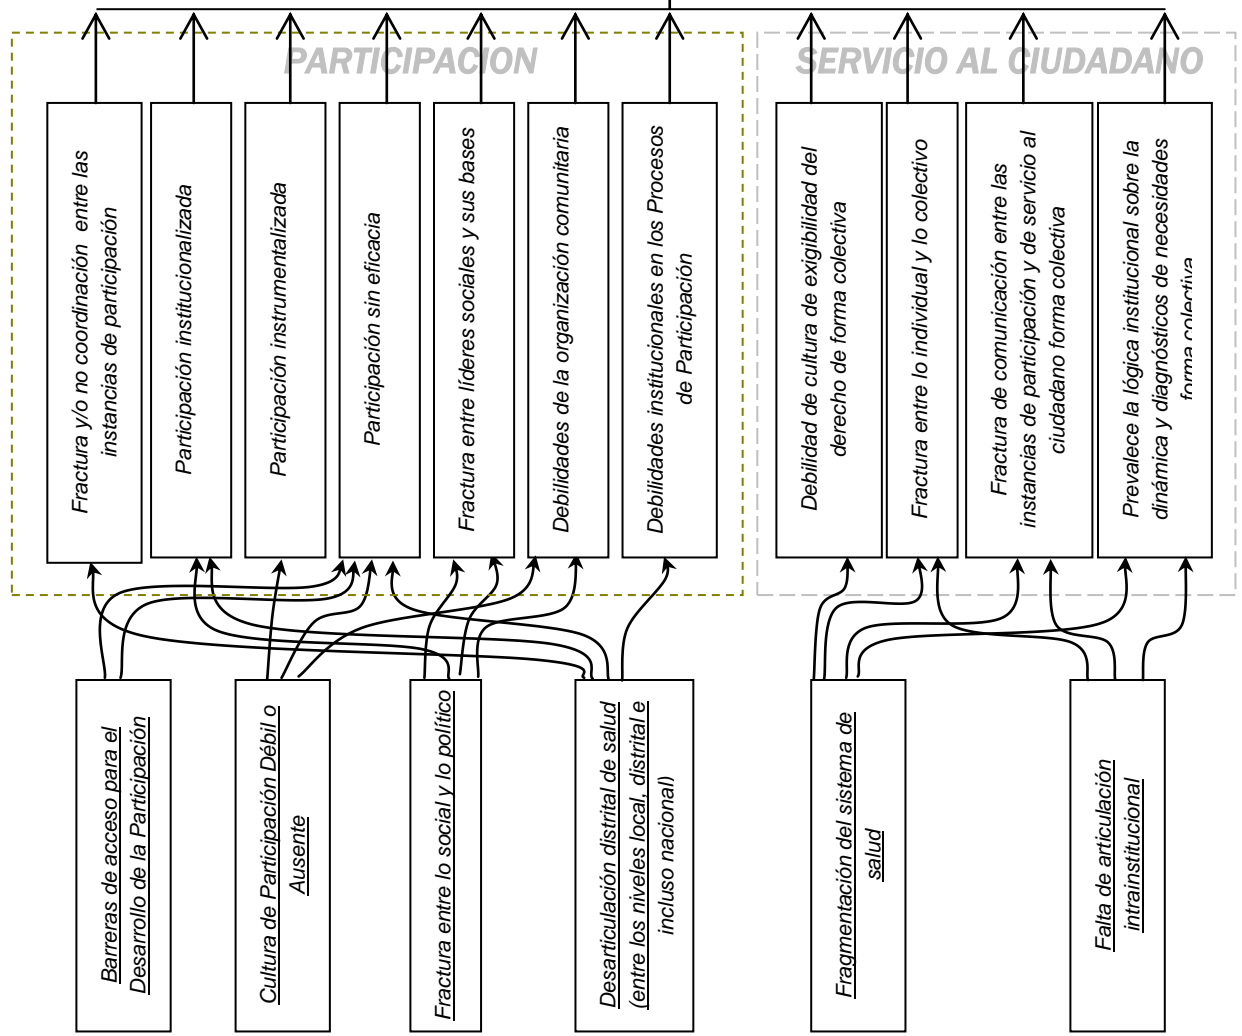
PARTICIPACION

SERVICIO AL CIUDADANO

Fractura y/o no coordinación entre las instancias de participación

Participación institucionalizada

Participación instrumentalizada

Participación sin eficacia

Fractura entre líderes sociales y sus bases

Debilidades de la organización comunitaria

Debilidades institucionales en los Procesos de Participación

Debilidad de cultura de exigibilidad del derecho de forma colectiva

Fractura entre lo individual y lo colectivo

Fractura de comunicación entre las instancias de participación y de servicio al ciudadano forma colectiva

Prevalece la lógica institucional sobre la dinámica y diagnósticos de necesidades forma colectiva

Barreras de acceso para el Desarrollo de la Participación

Cultura de Participación Débil o Ausente

Fractura entre lo social y lo político

Desarticulación distrital de salud (entre los niveles local, distrital e incluso nacional)

Fragmentación del sistema de salud

Falta de articulación intrainstitucional